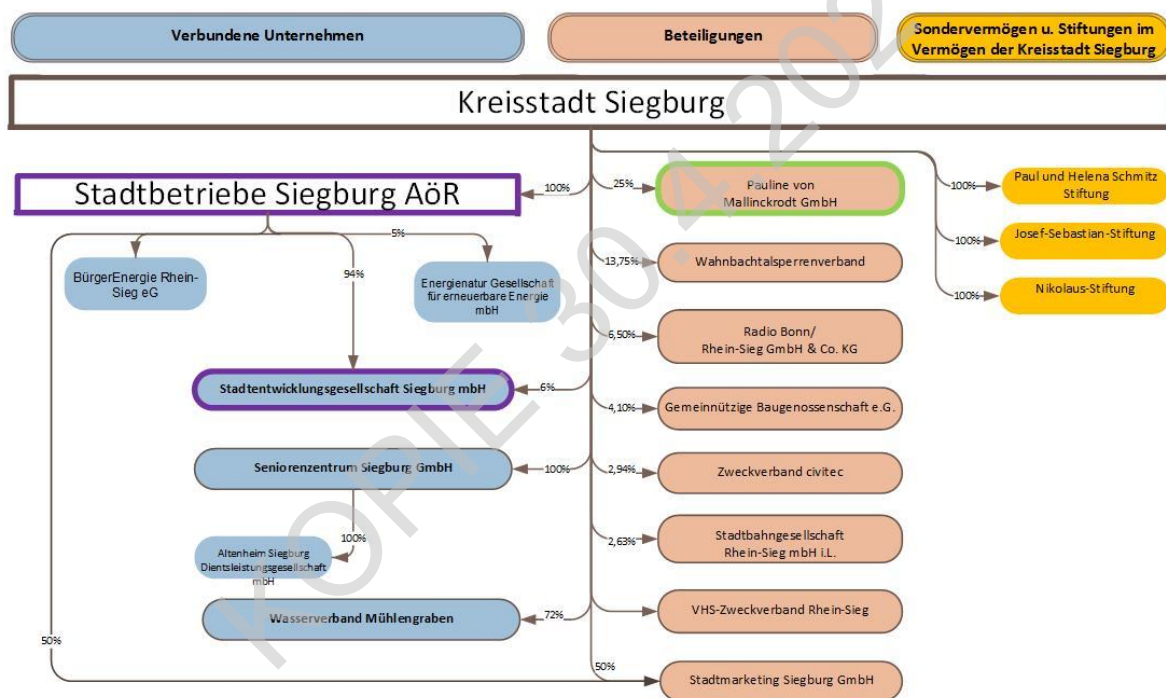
Verbundene Unternehmen

Beteiligungen

Sondervermögen u. Stiftungen im Vermögen der Kreisstadt Siegburg

Kreisstadt Siegburg

100%

Stadtbetriebe Siegburg AöR

5%

BürgerEnergie Rhein-Sieg eG

94%

Energienatur Gesellschaft für erneuerbare Energie mbH

6%

Stadtentwicklungsgesellschaft Siegburg mbH

100%

Seniorenzentrum Siegburg GmbH

100%

Altenheim Siegburg Dientsleistungsgesellschaft mbH

72%

Wasserverband Mühlengraben

50%

25%

Pauline von Mallinckrodt GmbH

13,75%

Wahnbachtalsperrenverband

6,50%

Radio Bonn/ Rhein-Sieg GmbH & Co. KG

4,10%

Gemeinnützige Baugenossenschaft e.G.

2,94%

Zweckverband civitec

2,63%

Stadtbahngesellschaft Rhein-Sieg mbH i.L.

VHS-Zweckverband Rhein-Sieg

50%

Stadtmarketing Siegburg GmbH

100%

Paul und Helena Schmitz Stiftung

100%

Josef-Sebastian-Stiftung

100%

Nikolaus-Stiftung

KOPIE 30.4.202